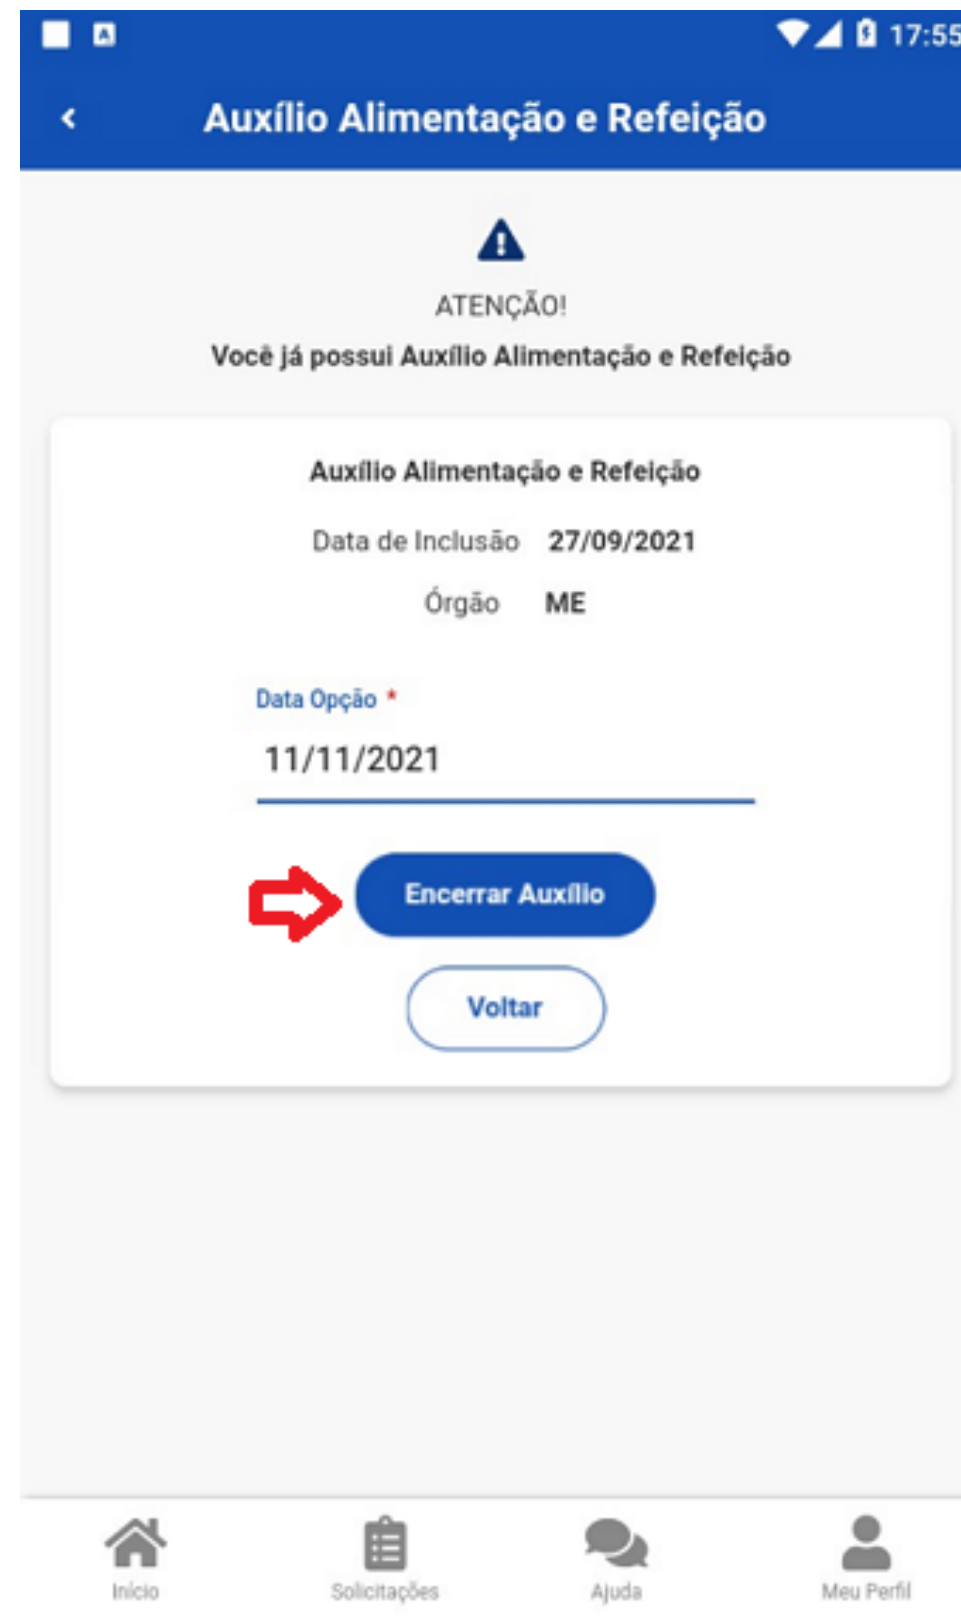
17:55

Auxílio Alimentação e Refeição

ATENÇÃO!

Você já possui Auxílio Alimentação e Refeição

Auxílio Alimentação e Refeição

Data de Inclusão 27/09/2021

Órgão ME

Data Opção *

11/11/2021

Encerrar Auxílio

Voltar

Início Solicitações Ajuda Meu Perfil